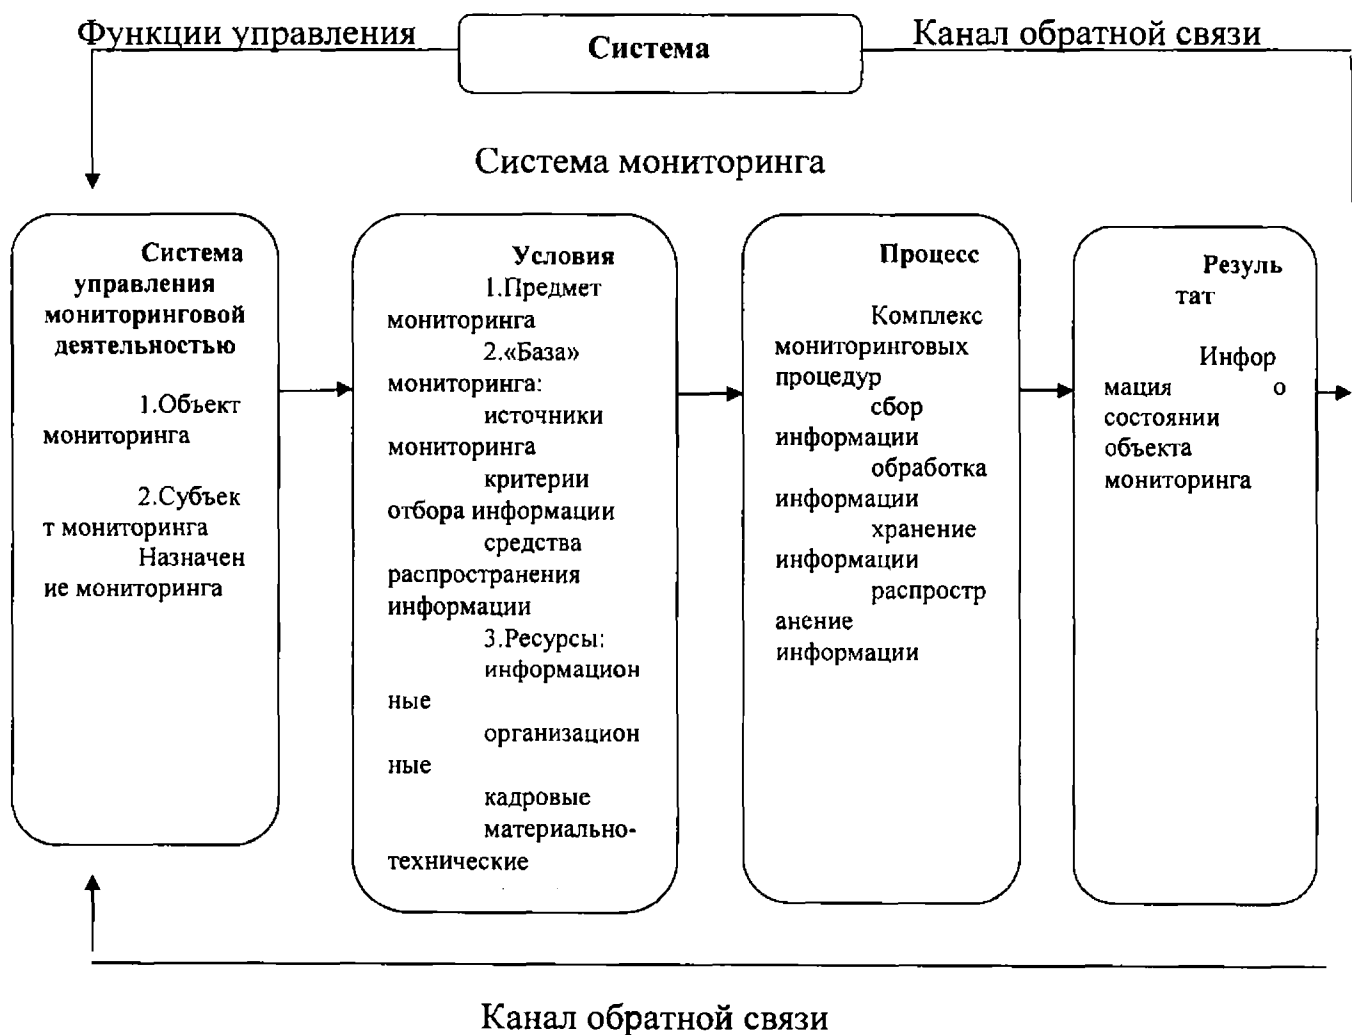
Функции управления

Система

Канал обратной связи

Система мониторинга

Система управления мониторинговой деятельностью

1.Объект мониторинга

2.Субъект мониторинга

Назначение мониторинга

Условия

1.Предмет мониторинга

2.«База» мониторинга:

источники мониторинга

критерии отбора информации

средства распространения информации

3.Ресурсы:

информационные

организационные

кадровые

материально-технические

Процесс

Комплекс мониторинговых процедур

сбор информации

обработка информации

хранение информации

распространение информации

Результат

Информация о состоянии объекта мониторинга

Канал обратной связи